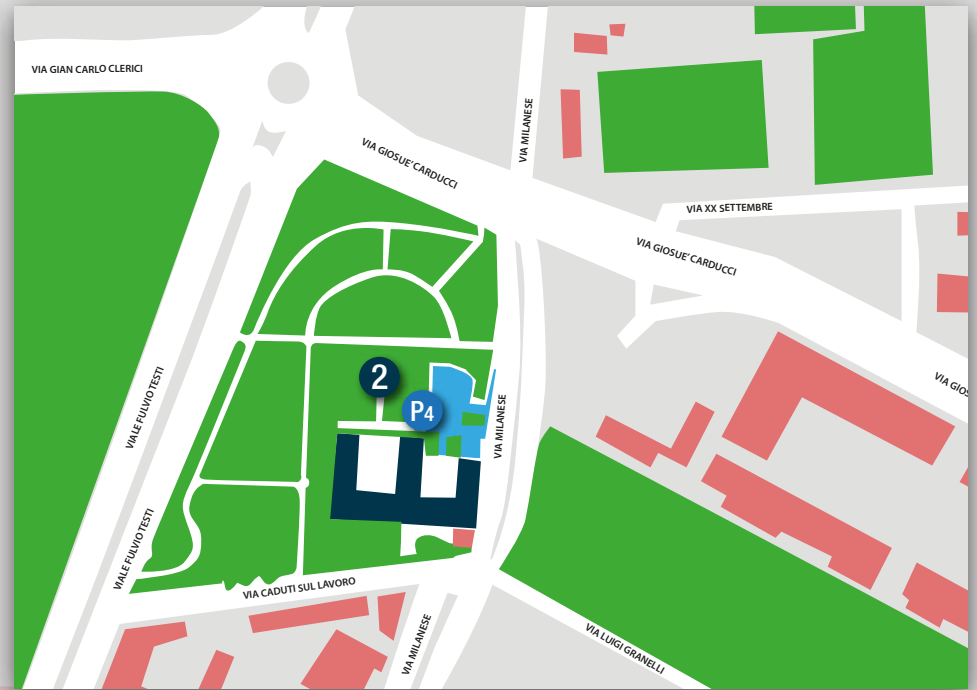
VIA GIAN CARLO CLERICI

VIA MILANESE

VIA GIOSUE' CARDUCCI

VIA XX SETTEMBRE

VIA GIOSUE' CARDUCCI

VIA GIOS

VIALE FULVIO TESTI

2

P4

VIA MILANESE

VIALE FULVIO TESTI

VIA CADUTI SUL LAVORO

VIA MILANESE

VIA LUIGI GRANELLI